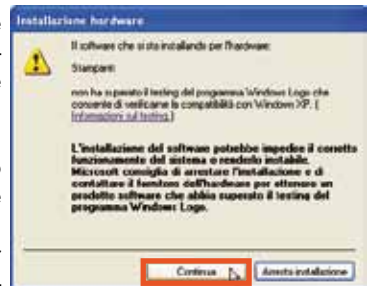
Installazione hardware

Il software che si sta installando per l'hardware:

Stampanti

non ha superato il testing del programma Windows Logo che consente di verificarne la compatibilità con Windows XP. (Informazioni sul testing.)

L'installazione del software potrebbe impedire il corretto funzionamento del sistema o renderlo instabile. Microsoft consiglia di arrestare l'installazione e di contattare il fornitore dell'hardware per ottenere un prodotto software che abbia superato il testing del programma Windows Logo.

Continua

Arresta installazione